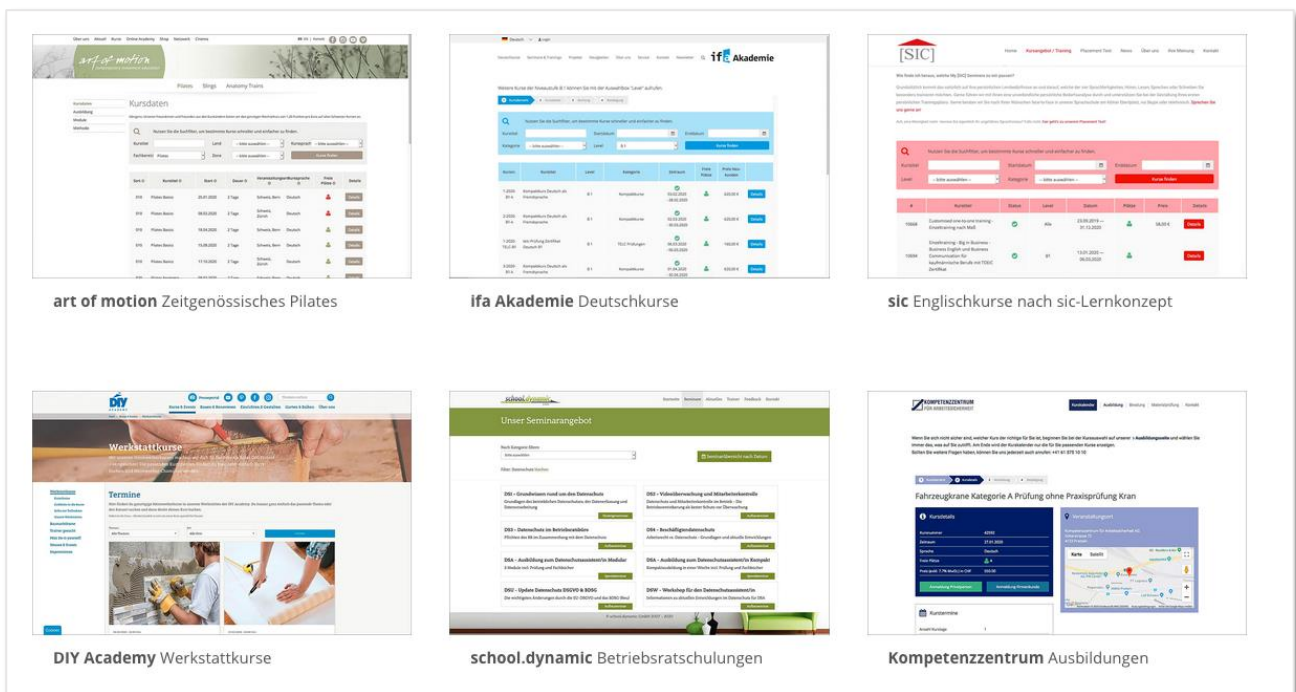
art of motion Zeitgenössisches Pilates

ifa Akademie Deutschkurse

sic Englischkurse nach sic-Lernkonzept

DIY Academy Werkstattkurse

school.dynamic Betriebsratschulungen

Kompetenzzentrum Ausbildungen